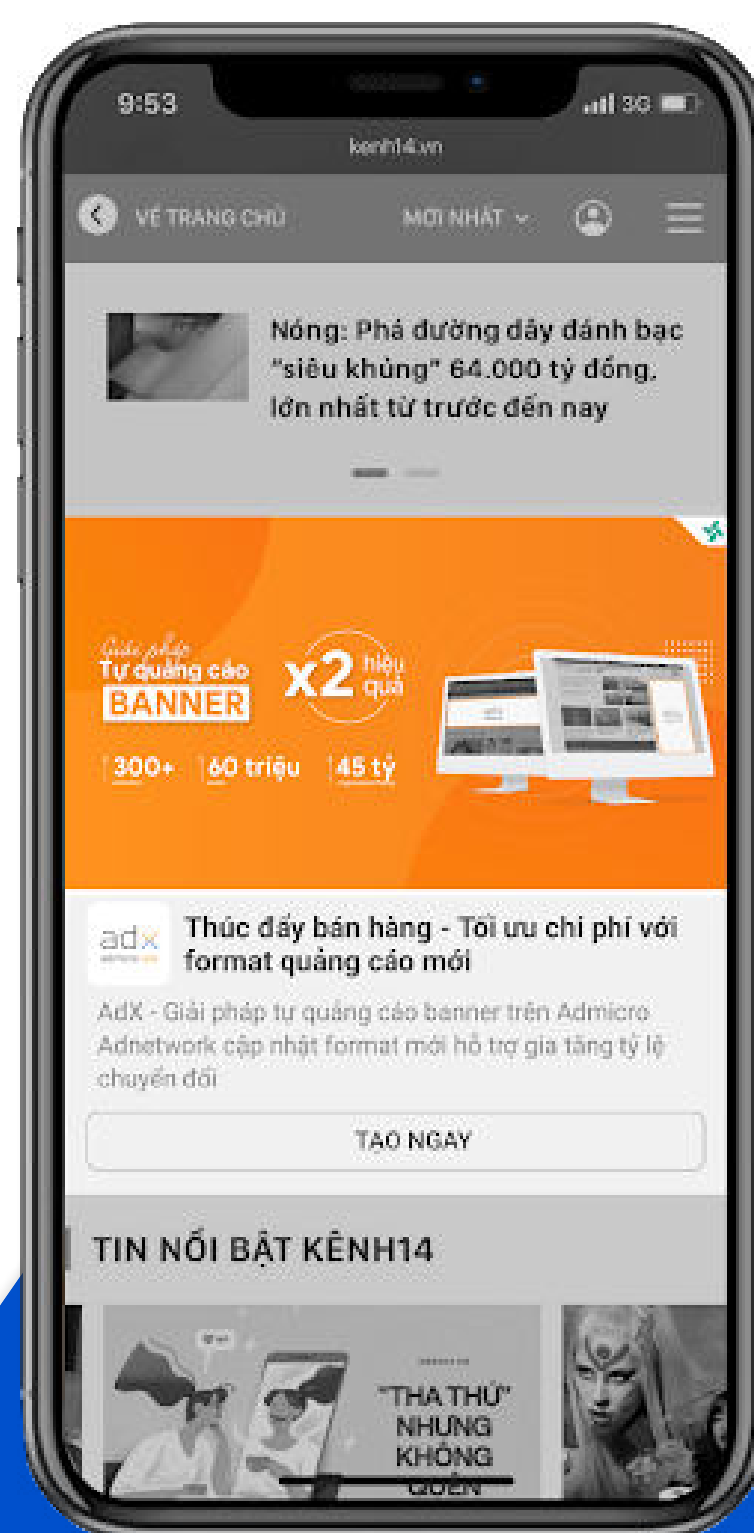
9:53

3G

kenh14.vn

VỀ TRANG CHỦ

MỚI NHẤT

Nóng: Phá đường dây đánh bạc "siêu khủng" 64.000 tỷ đồng, lớn nhất từ trước đến nay

Giải pháp
Tự quảng cáo
BANNER

x2 hiệu quả

300+ | 60 triệu | 45 tỷ

adx

Thúc đẩy bán hàng - Tối ưu chi phí với format quảng cáo mới

AdX - Giải pháp tự quảng cáo banner trên Admicro Adnetwork cập nhật format mới hỗ trợ gia tăng tỷ lệ chuyển đổi

TẠO NGAY

TIN NỔI BẬT KÊNH14

"THA THỨ" NHƯNG KHÔNG QUÊN